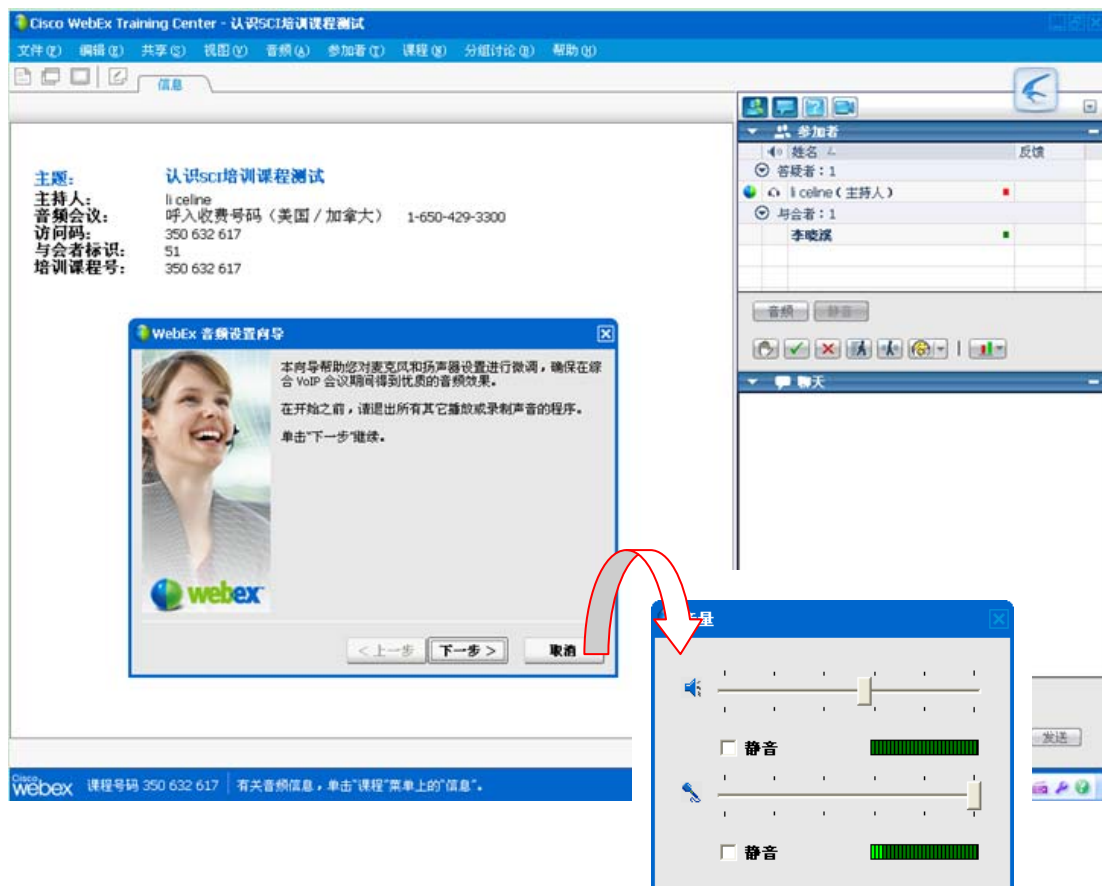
Cisco WebEx Training Center - 认识SCI培训课程测试

文件(F) 编辑(E) 共享(S) 视图(V) 音频(A) 参加者(T) 课程(S) 分组讨论(B) 帮助(H)

信息

主题: 认识SCI培训课程测试
主持人: li celine
音频会议: 呼入收费号码（美国/加拿大） 1-650-429-3300
访问码: 350 632 617
与会者标识: 51
培训课程号: 350 632 617

WebEx 音频设置向导

本向导帮助您对麦克风和扬声器设置进行微调，确保在综合 VoIP 会议期间得到优质的音频效果。

在开始之前，请退出所有其它播放或录制声音的程序。

单击"下一步"继续。

webex

<上一步 下一步> 取消

参加者

姓名 反馈
答疑者：1
li celine（主持人）
与会者：1
李晓溪

音频 静音

聊天

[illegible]量

静音

静音

发送

Cisco webex 课程号码 350 632 617 有关音频信息，单击"课程"菜单上的"信息"。